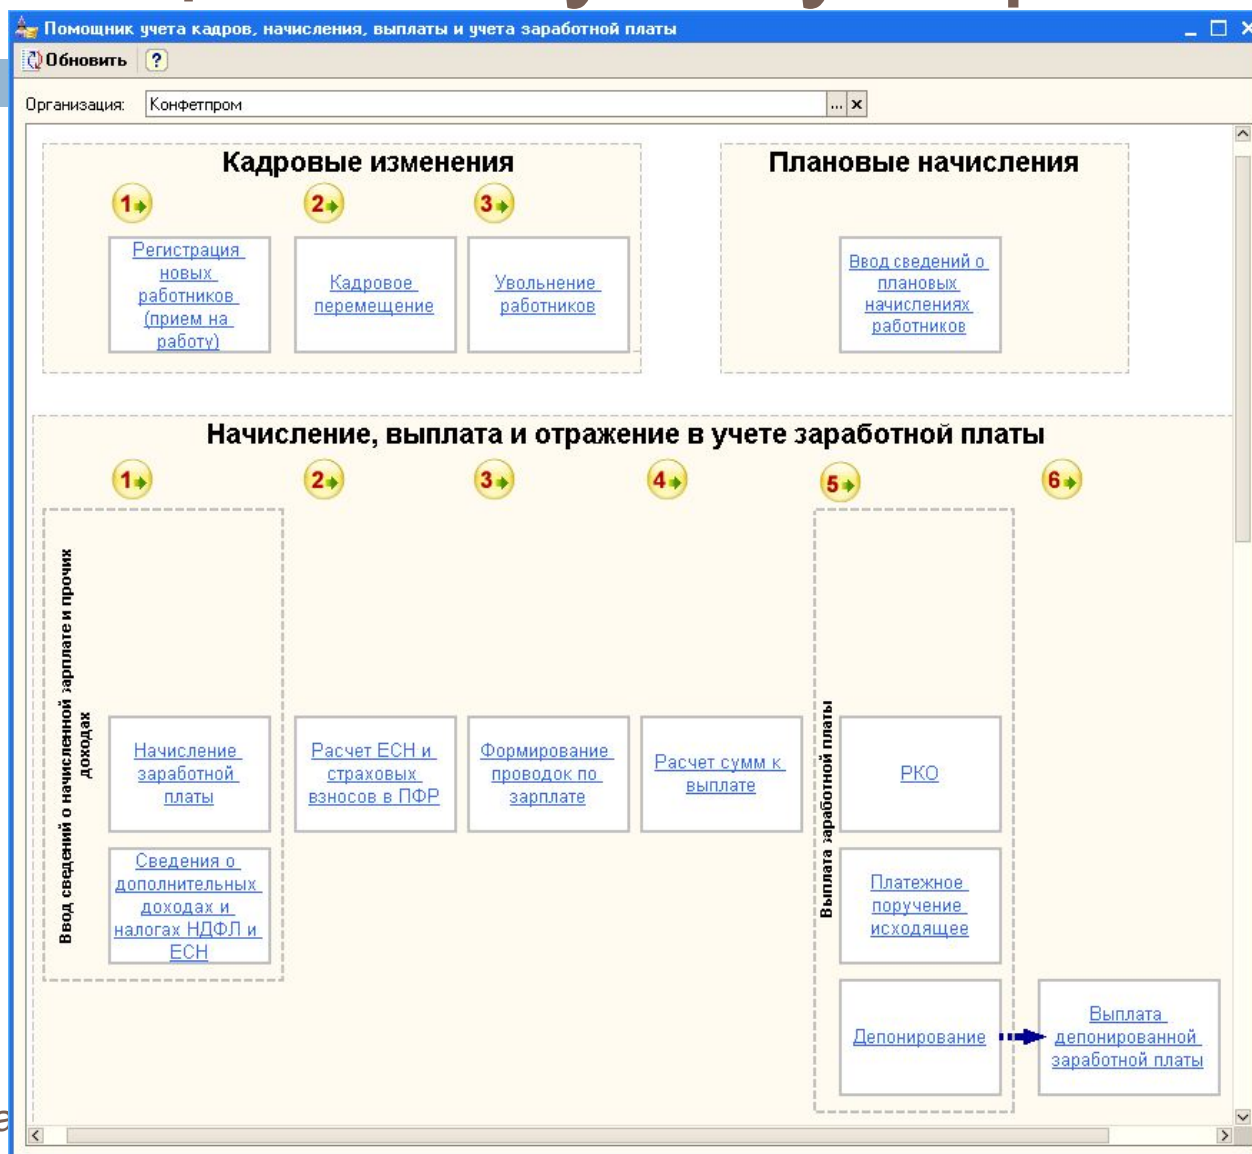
Помощник учета кадров, начисления, выплаты и учета заработной платы

Обновить ?

Организация: Конфетпром

Кадровые изменения

1 2 3

Регистрация новых работников (прием на работу)

Кадровое перемещение

Увольнение работников

Плановые начисления

Ввод сведений о плановых начислениях работников

Начисление, выплата и отражение в учете заработной платы

1 2 3 4 5 6

Ввод сведений о начисленной зарплате и прочих доходах

Начисление заработной платы

Сведения о дополнительных доходах и налогах НДФЛ и ЕСН

Расчет ЕСН и страховых взносов в ПФР

Формирование проводок по зарплате

Расчет сумм к выплате

Выплата заработной платы

РКО

Платежное поручение исходящее

Депонирование

Выплата депонированной заработной платы